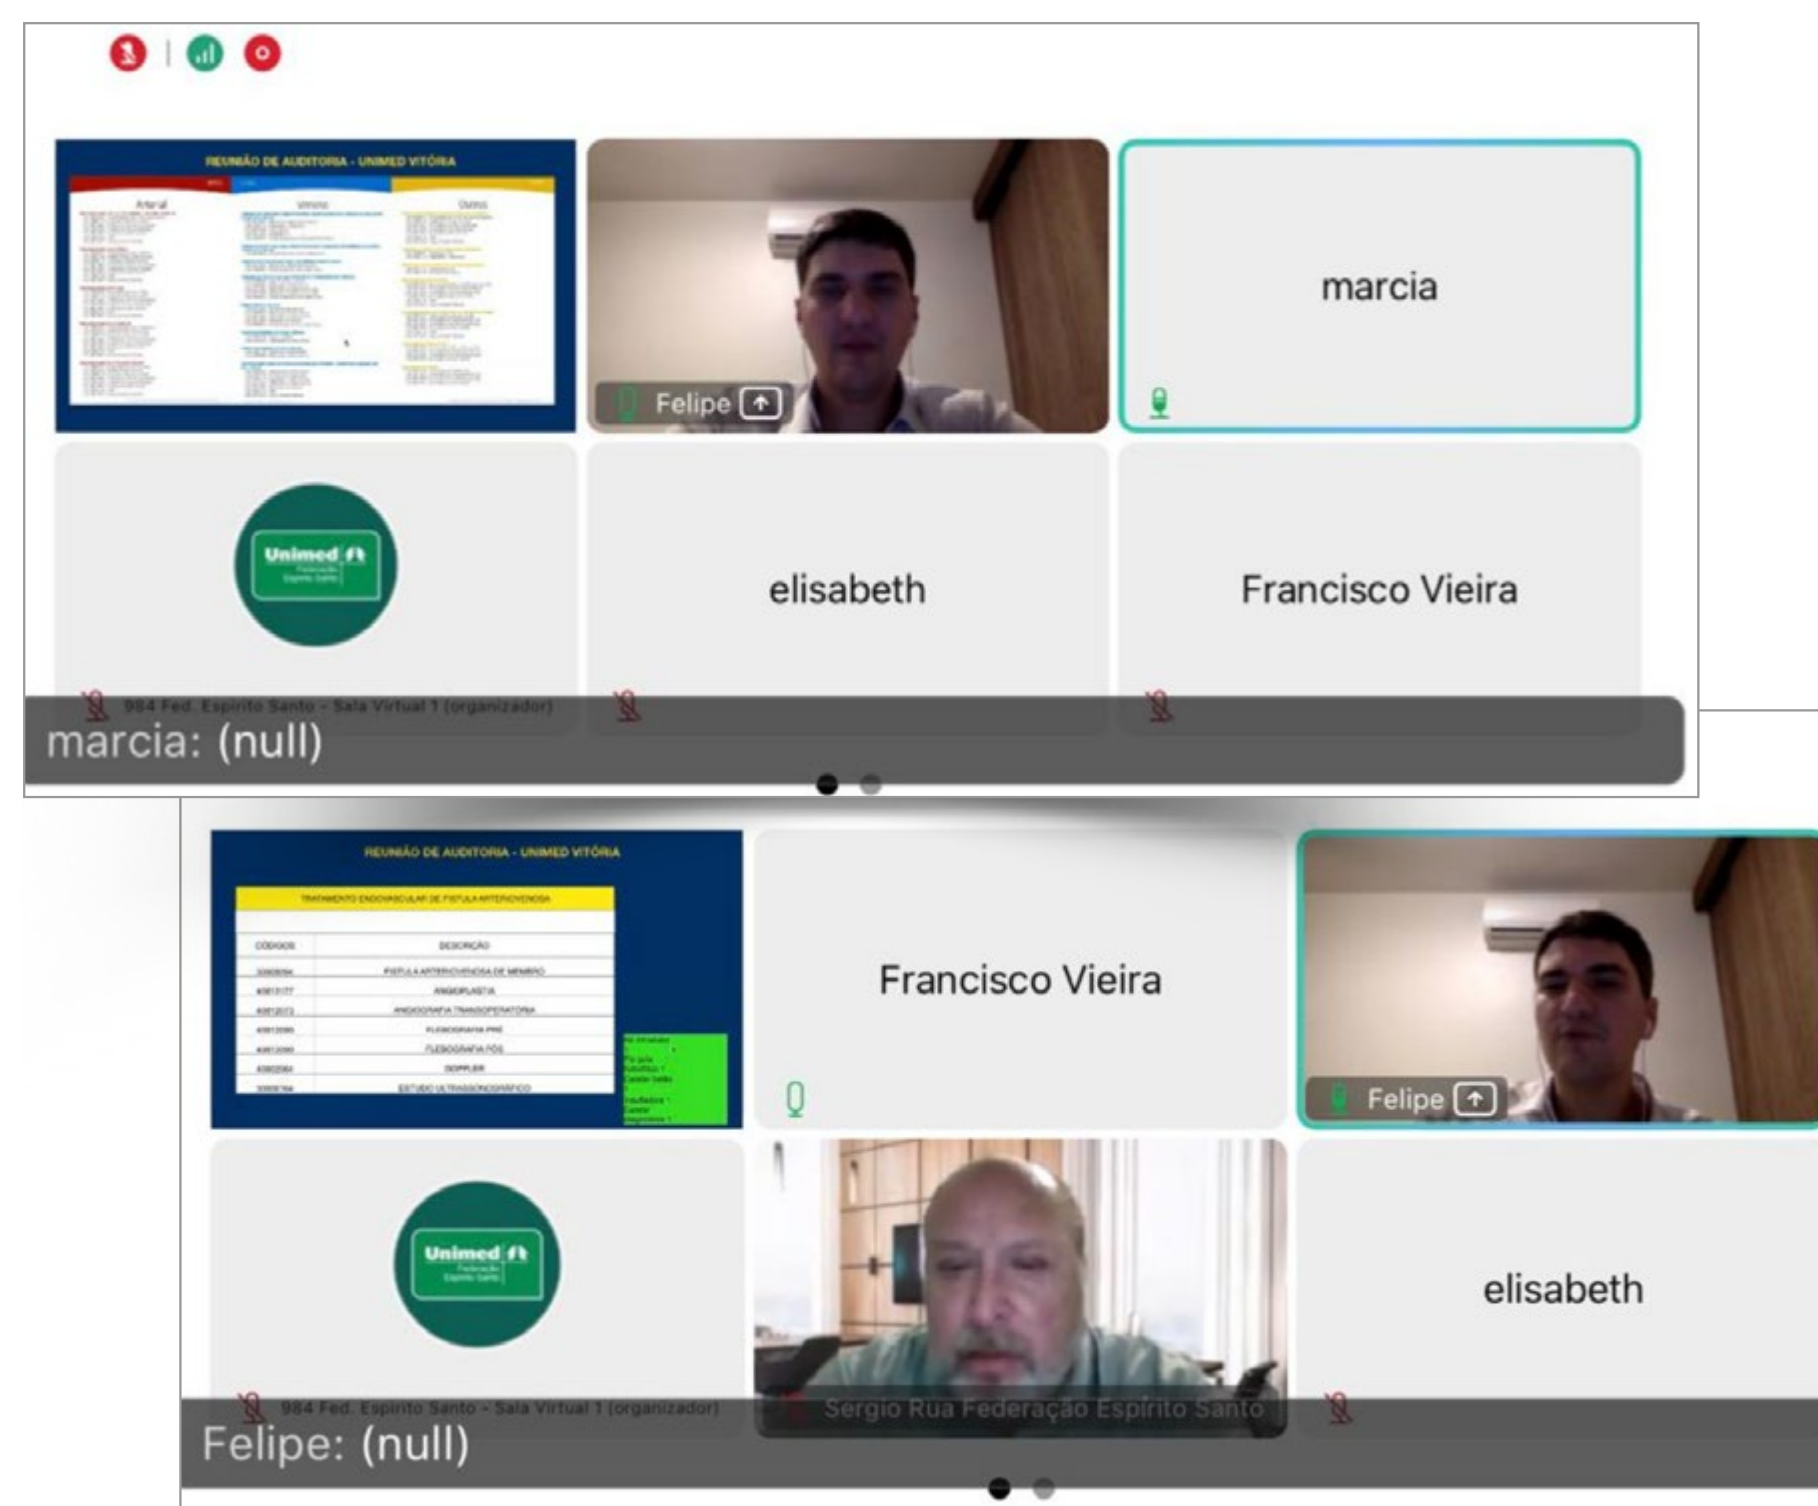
REUNIÃO DE AUDITORIA - UNIMED VITÓRIA

Arterial

Venoso

Outros

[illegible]

Felipe

marcia

Unimed

elisabeth

Francisco Vieira

984 Fed. Espírito Santo - Sala Virtual 1 (organizador)

marcia: (null)

REUNIÃO DE AUDITORIA - UNIMED VITÓRIA

TRATAMENTO ENDOVASCULAR DE FISTULA ARTERIOVENOSA

| CÓDIGOS | DESCRIÇÃO |
|---|---|
| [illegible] | FISTULA ARTERIOVENOSA DE MEMBRO |
| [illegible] | ANGIOPLASTIA |
| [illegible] | ANGIOGRAFIA TRANSOPERATÓRIA |
| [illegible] | FLEBOGRAFIA PRÉ |
| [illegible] | FLEBOGRAFIA PÓS |
| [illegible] | DOPPLER |
| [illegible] | ESTUDO ULTRASSONOGRÁFICO |

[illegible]

Francisco Vieira

Felipe

Unimed

elisabeth

984 Fed. Espírito Santo - Sala Virtual 1 (organizador)

Sergio Rua Federação Espírito Santo

Felipe: (null)